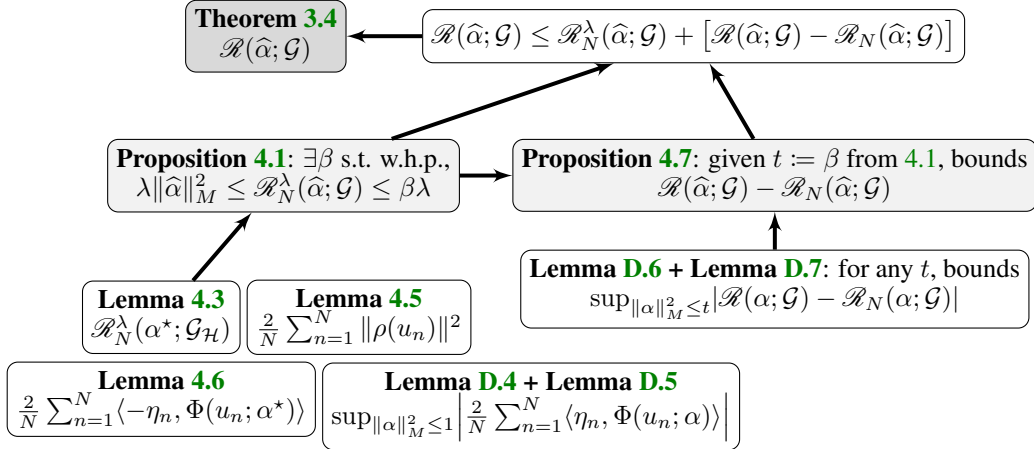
**Theorem 3.4**
$\mathscr{R}(\widehat{\alpha};\mathcal{G})$

$\mathscr{R}(\widehat{\alpha};\mathcal{G}) \leq \mathscr{R}_N^{\lambda}(\widehat{\alpha};\mathcal{G}) + \left[\mathscr{R}(\widehat{\alpha};\mathcal{G}) - \mathscr{R}_N(\widehat{\alpha};\mathcal{G})\right]$

**Proposition 4.1**: $\exists\beta$ s.t. w.h.p., $\lambda\|\widehat{\alpha}\|_M^2 \leq \mathscr{R}_N^{\lambda}(\widehat{\alpha};\mathcal{G}) \leq \beta\lambda$

**Proposition 4.7**: given $t \coloneqq \beta$ from 4.1, bounds $\mathscr{R}(\widehat{\alpha};\mathcal{G}) - \mathscr{R}_N(\widehat{\alpha};\mathcal{G})$

**Lemma D.6 + Lemma D.7**: for any $t$, bounds $\sup_{\|\alpha\|_M^2\leq t}|\mathscr{R}(\alpha;\mathcal{G}) - \mathscr{R}_N(\alpha;\mathcal{G})|$

**Lemma 4.3**
$\mathscr{R}_N^{\lambda}(\alpha^{\star};\mathcal{G}_{\mathcal{H}})$

**Lemma 4.5**
$\frac{2}{N}\sum_{n=1}^{N}\|\rho(u_n)\|^2$

**Lemma 4.6**
$\frac{2}{N}\sum_{n=1}^{N}\langle -\eta_n, \Phi(u_n;\alpha^{\star})\rangle$

**Lemma D.4 + Lemma D.5**
$\sup_{\|\alpha\|_M^2\leq 1}\left|\frac{2}{N}\sum_{n=1}^{N}\langle \eta_n, \Phi(u_n;\alpha)\rangle\right|$